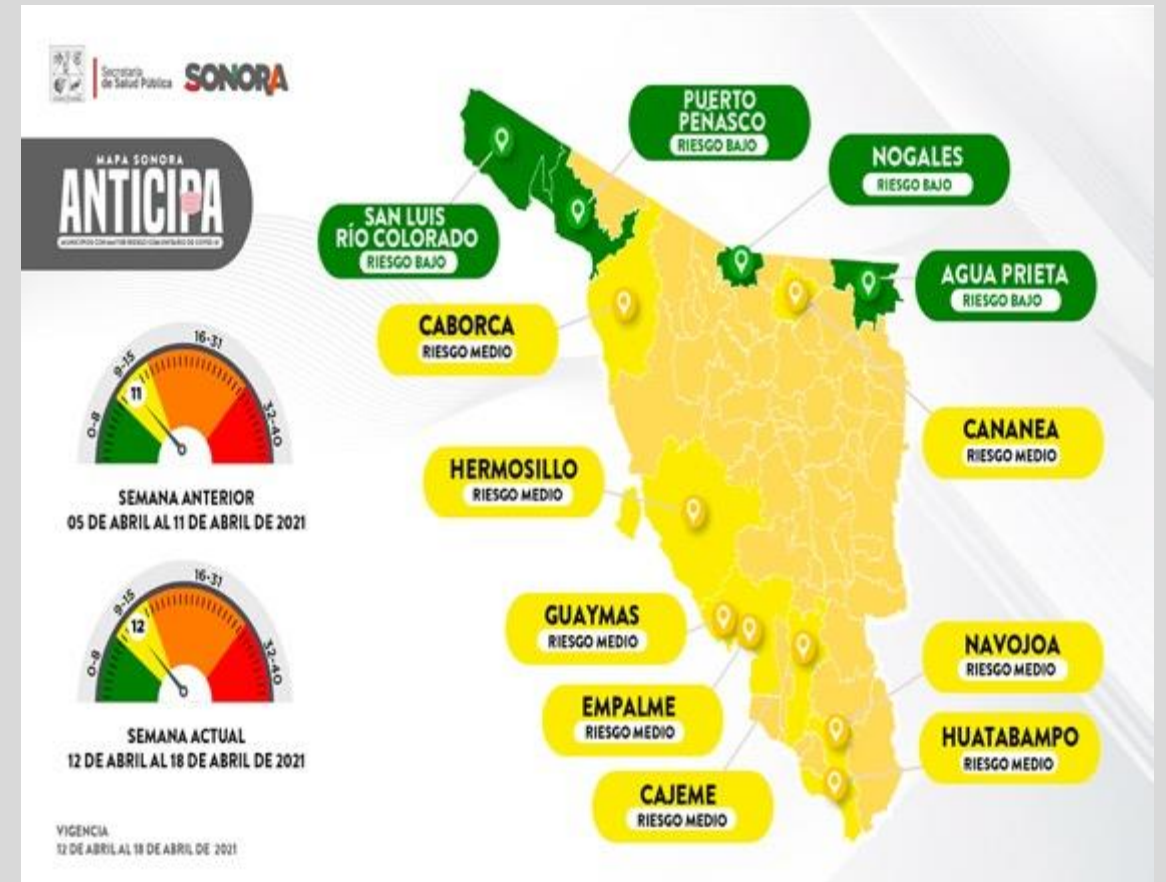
Secretaría de Salud Pública SONORA

MAPA SONORA
ANTICIPA
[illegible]

0-8
9-15
11
16-31
32-40

SEMANA ANTERIOR
05 DE ABRIL AL 11 DE ABRIL DE 2021

0-8
9-15
12
16-31
32-40

SEMANA ACTUAL
12 DE ABRIL AL 18 DE ABRIL DE 2021

VIGENCIA
12 DE ABRIL AL 18 DE ABRIL DE 2021

PUERTO PENASCO
RIESGO BAJO

NOGALES
RIESGO BAJO

SAN LUIS RÍO COLORADO
RIESGO BAJO

AGUA PRIETA
RIESGO BAJO

CABORCA
RIESGO MEDIO

CANANEA
RIESGO MEDIO

HERMOSILLO
RIESGO MEDIO

GUAYMAS
RIESGO MEDIO

NAVOJOA
RIESGO MEDIO

EMPALME
RIESGO MEDIO

HUATABAMPO
RIESGO MEDIO

CAJEME
RIESGO MEDIO